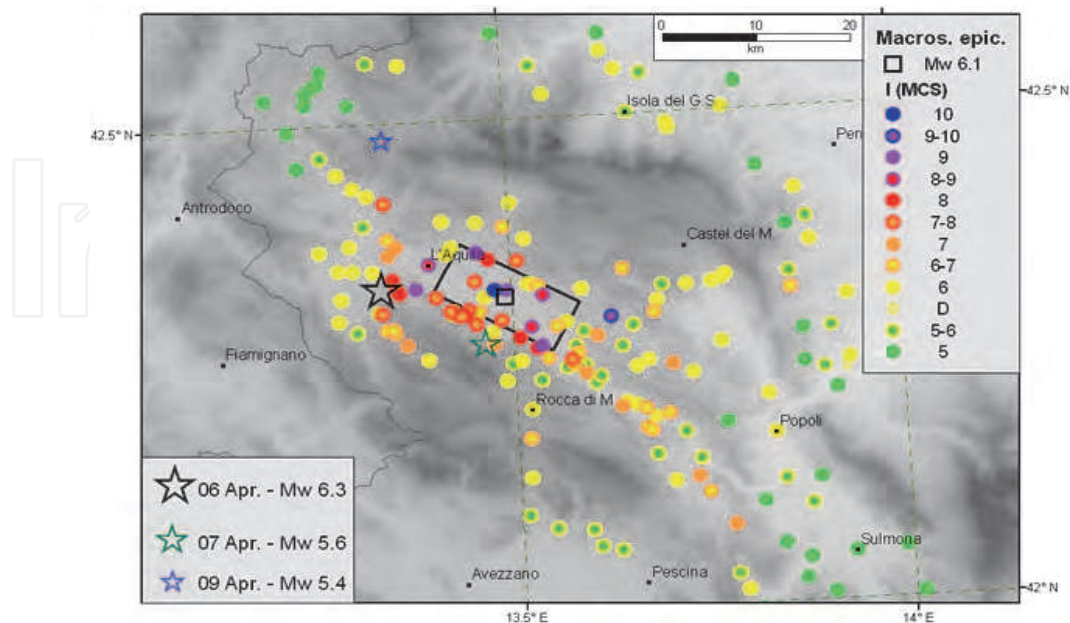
0 10 20
km

Macros. epic.
Mw 6.1
I (MCS)
10
9-10
9
8-9
8
7-8
7
6-7
6
D
5-6
5

42.5° N
42.5° N
Isola del G.S.
Pen
Antrodoco
Castel del M.
L'Aquila
Fiamignano
Rocca di M.
Popoli
Sulmona
Avezzano
Pescina
42° N
13.5° E
14° E

06 Apr. - Mw 6.3
07 Apr. - Mw 5.6
09 Apr. - Mw 5.4